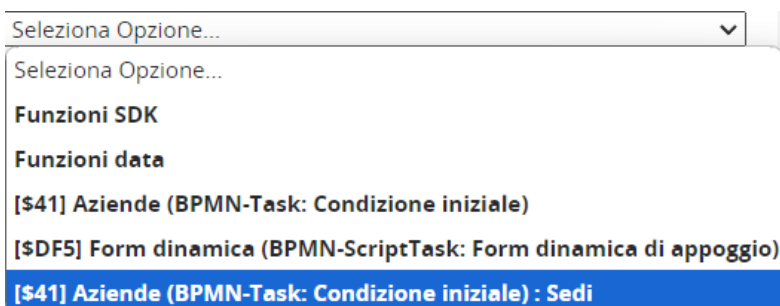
Seleziona Opzione...

Seleziona Opzione...

**Funzioni SDK**

**Funzioni data**

**[$41] Aziende (BPMN-Task: Condizione iniziale)**

**[$DF5] Form dinamica (BPMN-ScriptTask: Form dinamica di appoggio)**

**[$41] Aziende (BPMN-Task: Condizione iniziale) : Sedi**